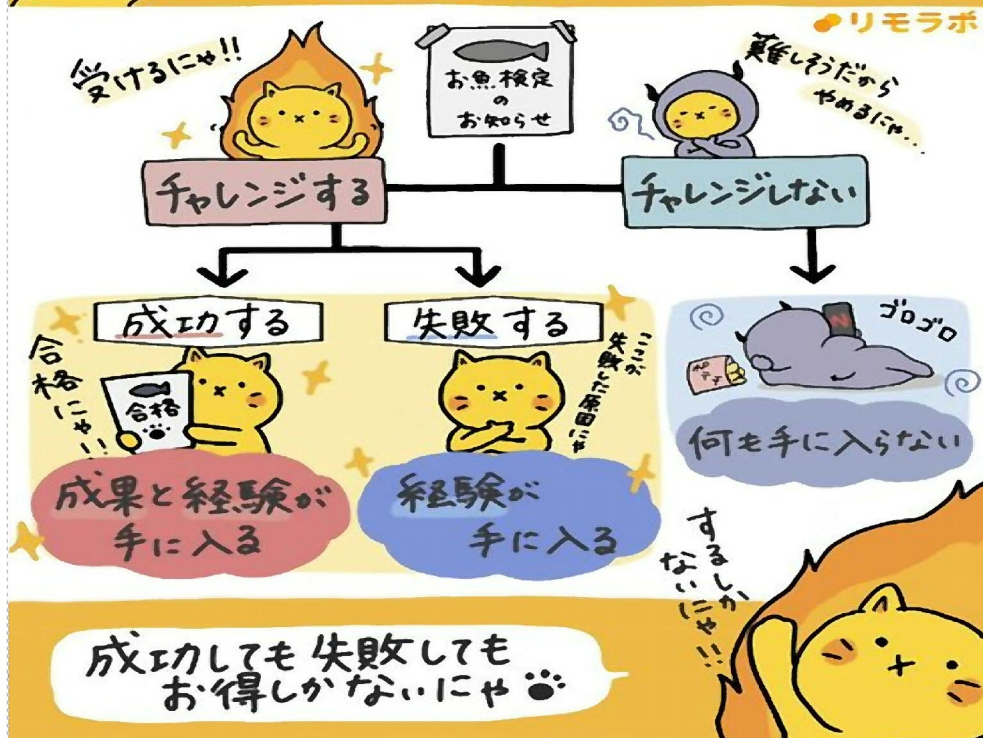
リモラボ

お魚検定の お知らせ

受けるにゃ!!

難しそうだからやめるにゃ…

チャレンジする

チャレンジしない

成功する

失敗する

ゴロゴロ

合格にゃ!!

合格

ここが失敗した原因にゃ

成果と経験が手に入る

経験が手に入る

何も手に入らない

するしかないにゃ!!

成功しても失敗してもお得しかないにゃ